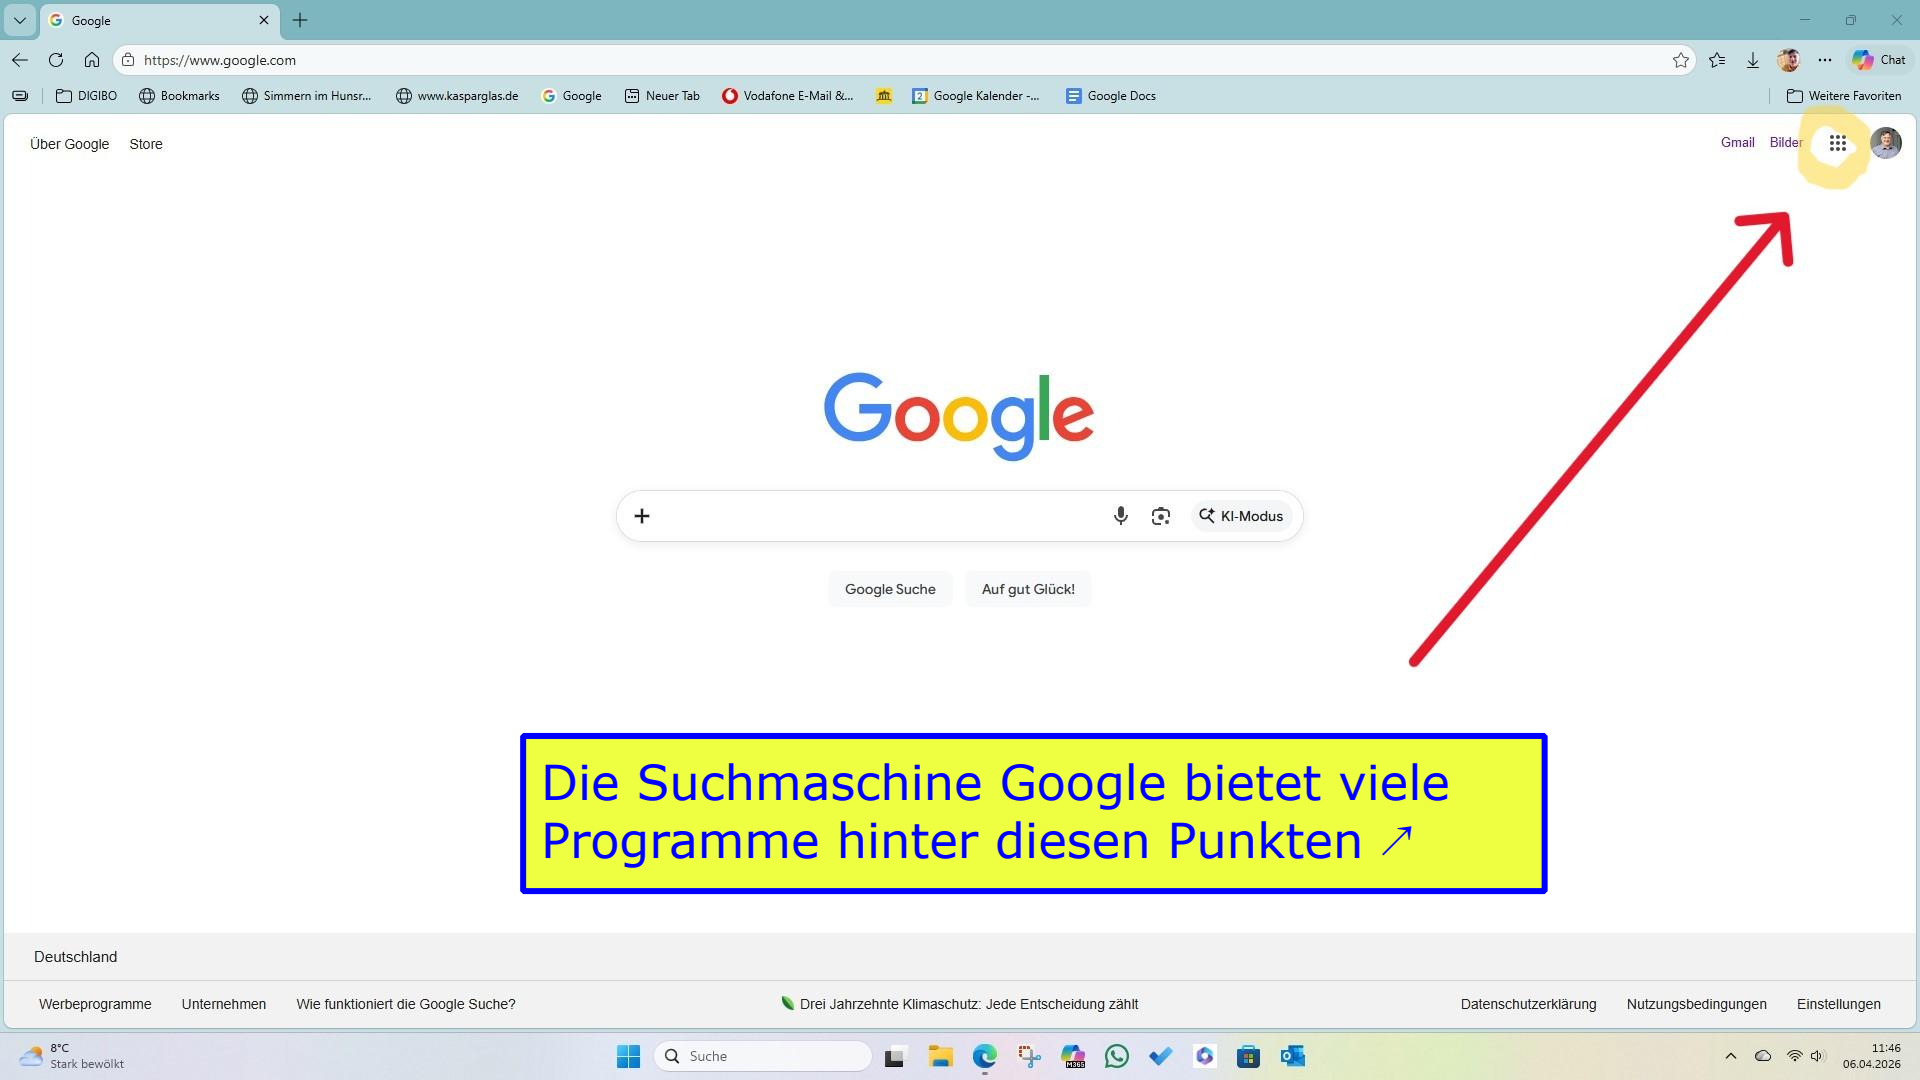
Google

https://www.google.com

Chat

DIGIBO Bookmarks Simmern im Hunsr... www.kasparglas.de Google Neuer Tab Vodafone E-Mail &... Google Kalender -... Google Docs Weitere Favoriten

Über Google Store

Gmail Bilder

Google

KI-Modus

Google Suche Auf gut Glück!

Die Suchmaschine Google bietet viele Programme hinter diesen Punkten ↗

Deutschland

Werbeprogramme Unternehmen Wie funktioniert die Google Suche? Drei Jahrzehnte Klimaschutz: Jede Entscheidung zählt Datenschutzerklärung Nutzungsbedingungen Einstellungen

8°C
Stark bewölkt

Suche

11:46
06.04.2026